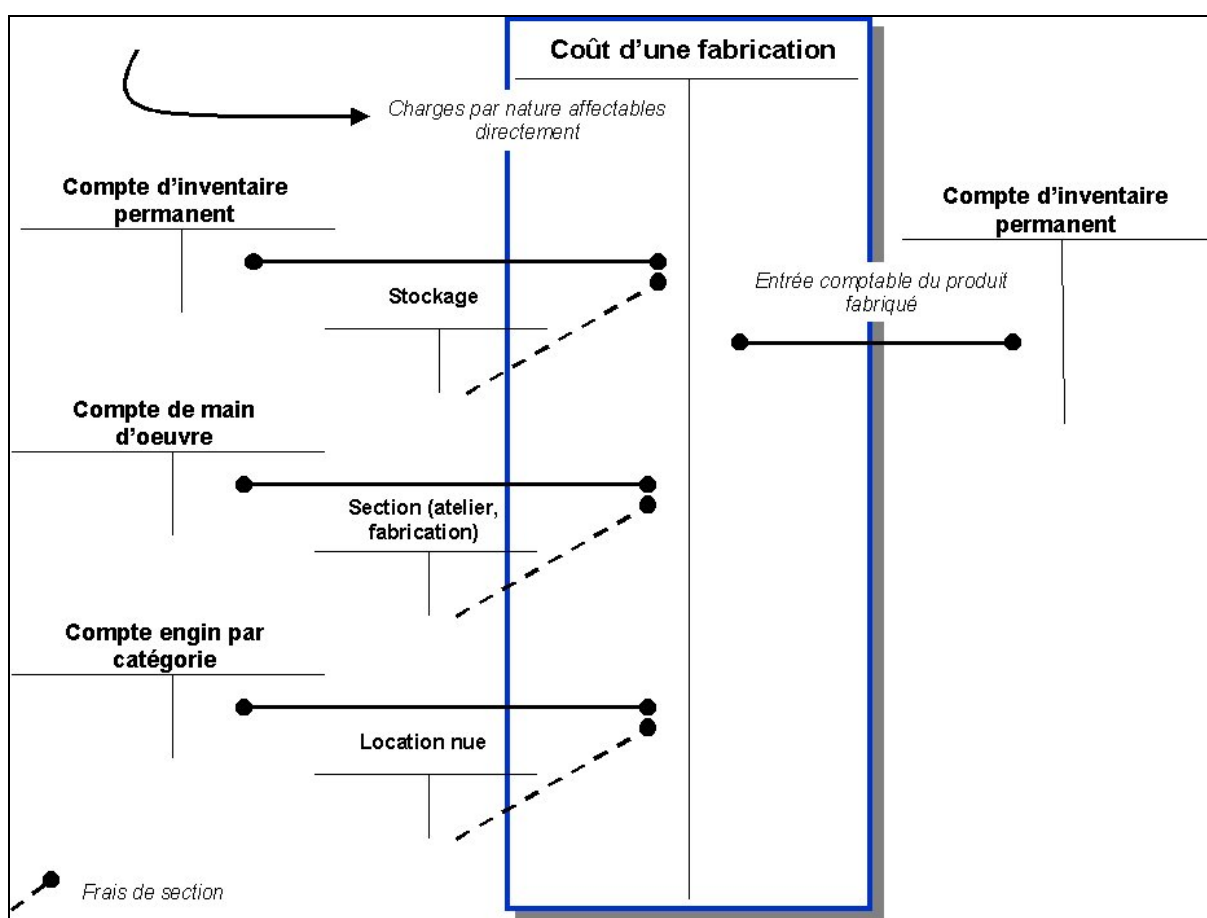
Coût d'une fabrication

Charges par nature affectables directement

Compte d'inventaire permanent

Stockage

Compte d'inventaire permanent

Entrée comptable du produit fabriqué

Compte de main d'oeuvre

Section (atelier, fabrication)

Compte engin par catégorie

Location nue

Frais de section